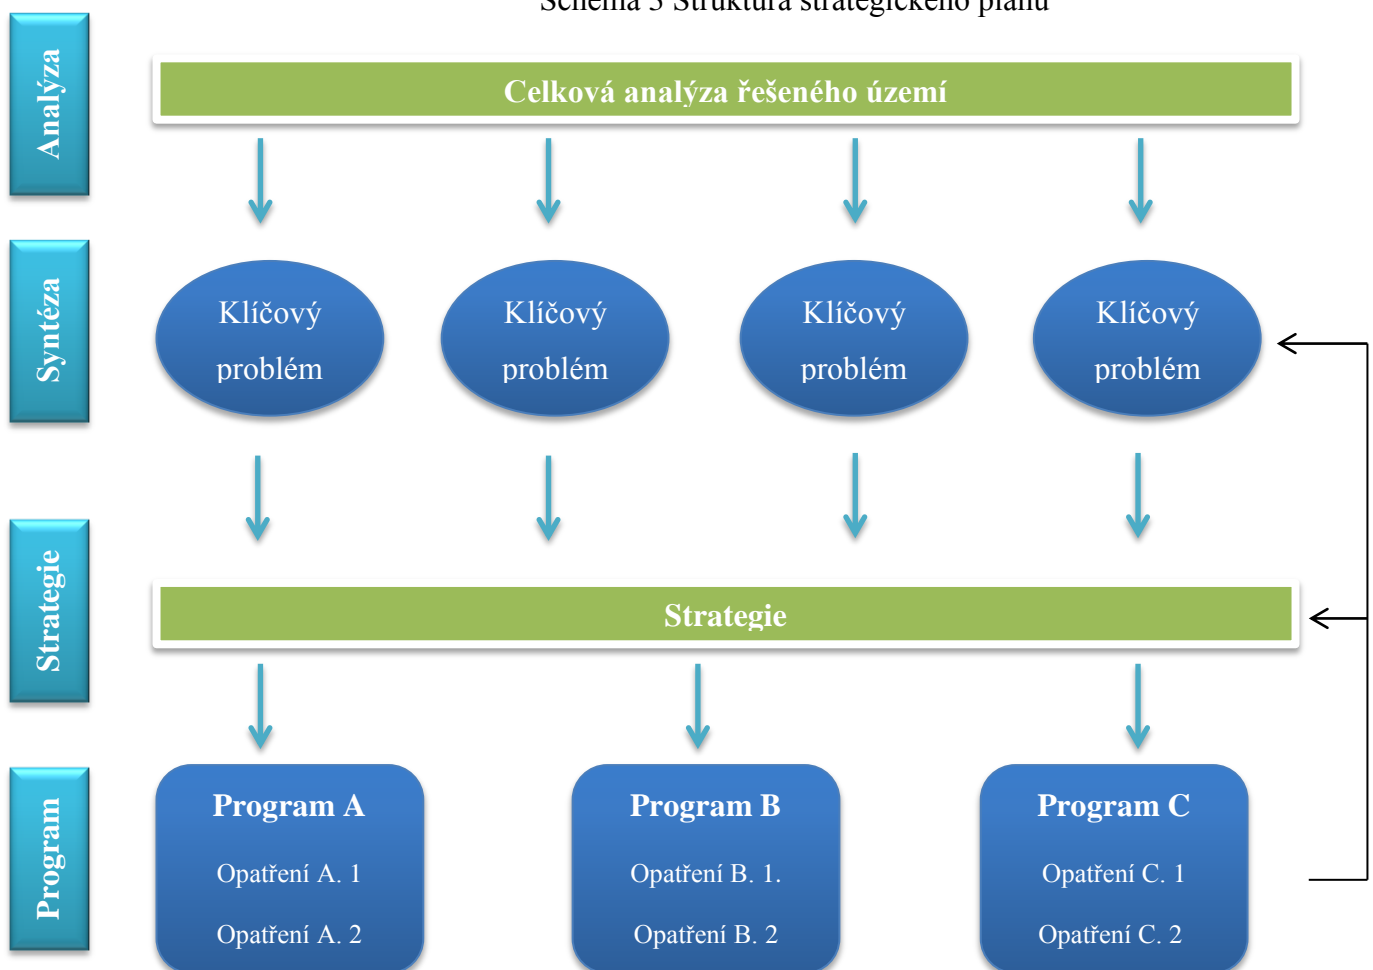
Schéma 3 Struktura strategického plánu

Analýza

Celková analýza řešeného území

Syntéza

Klíčový problém

Klíčový problém

Klíčový problém

Klíčový problém

Strategie

Strategie

Program

Program A

Opatření A. 1

Opatření A. 2

Program B

Opatření B. 1.

Opatření B. 2

Program C

Opatření C. 1

Opatření C. 2